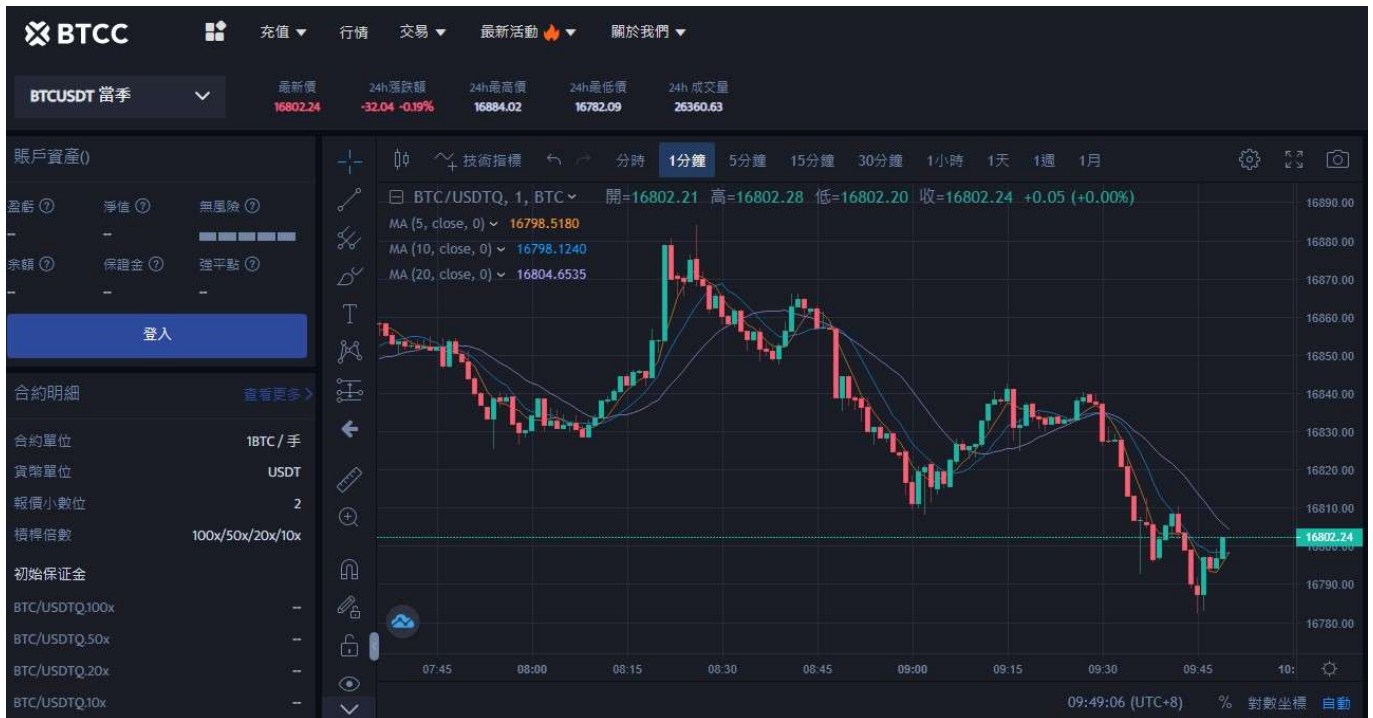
BTCC 充值 行情 交易 最新活動 關於我們

BTCUSDT 當季

| 最新價 | 24h漲跌額 | 24h最高價 | 24h最低價 | 24h 成交量 |
|---|---|---|---|---|
| 16802.24 | -32.04 -0.19% | 16884.02 | 16782.09 | 26360.63 |

賬戶資產()

盈虧 ⓘ 淨值 ⓘ 無風險 ⓘ
- - 
余額 ⓘ 保證金 ⓘ 強平點 ⓘ
- - -

登入

合約明細 查看更多

| 合約單位 | 1BTC / 手 |
|---|---|
| 貨幣單位 | USDT |
| 報價小數位 | 2 |
| 槓桿倍數 | 100x/50x/20x/10x |

初始保证金

| BTC/USDTQ.100x | -- |
|---|---|
| BTC/USDTQ.50x | -- |
| BTC/USDTQ.20x | -- |
| BTC/USDTQ.10x | -- |

技術指標 分時 1分鐘 5分鐘 15分鐘 30分鐘 1小時 1天 1週 1月

BTC/USDTQ, 1, BTC 開=16802.21 高=16802.28 低=16802.20 收=16802.24 +0.05 (+0.00%)
MA (5, close, 0) 16798.5180
MA (10, close, 0) 16798.1240
MA (20, close, 0) 16804.6535

16890.00
16880.00
16870.00
16860.00
16850.00
16840.00
16830.00
16820.00
16810.00
16802.24
16790.00
16780.00

07:45 08:00 08:15 08:30 08:45 09:00 09:15 09:30 09:45 10:

09:49:06 (UTC+8) % 對數坐標 自動